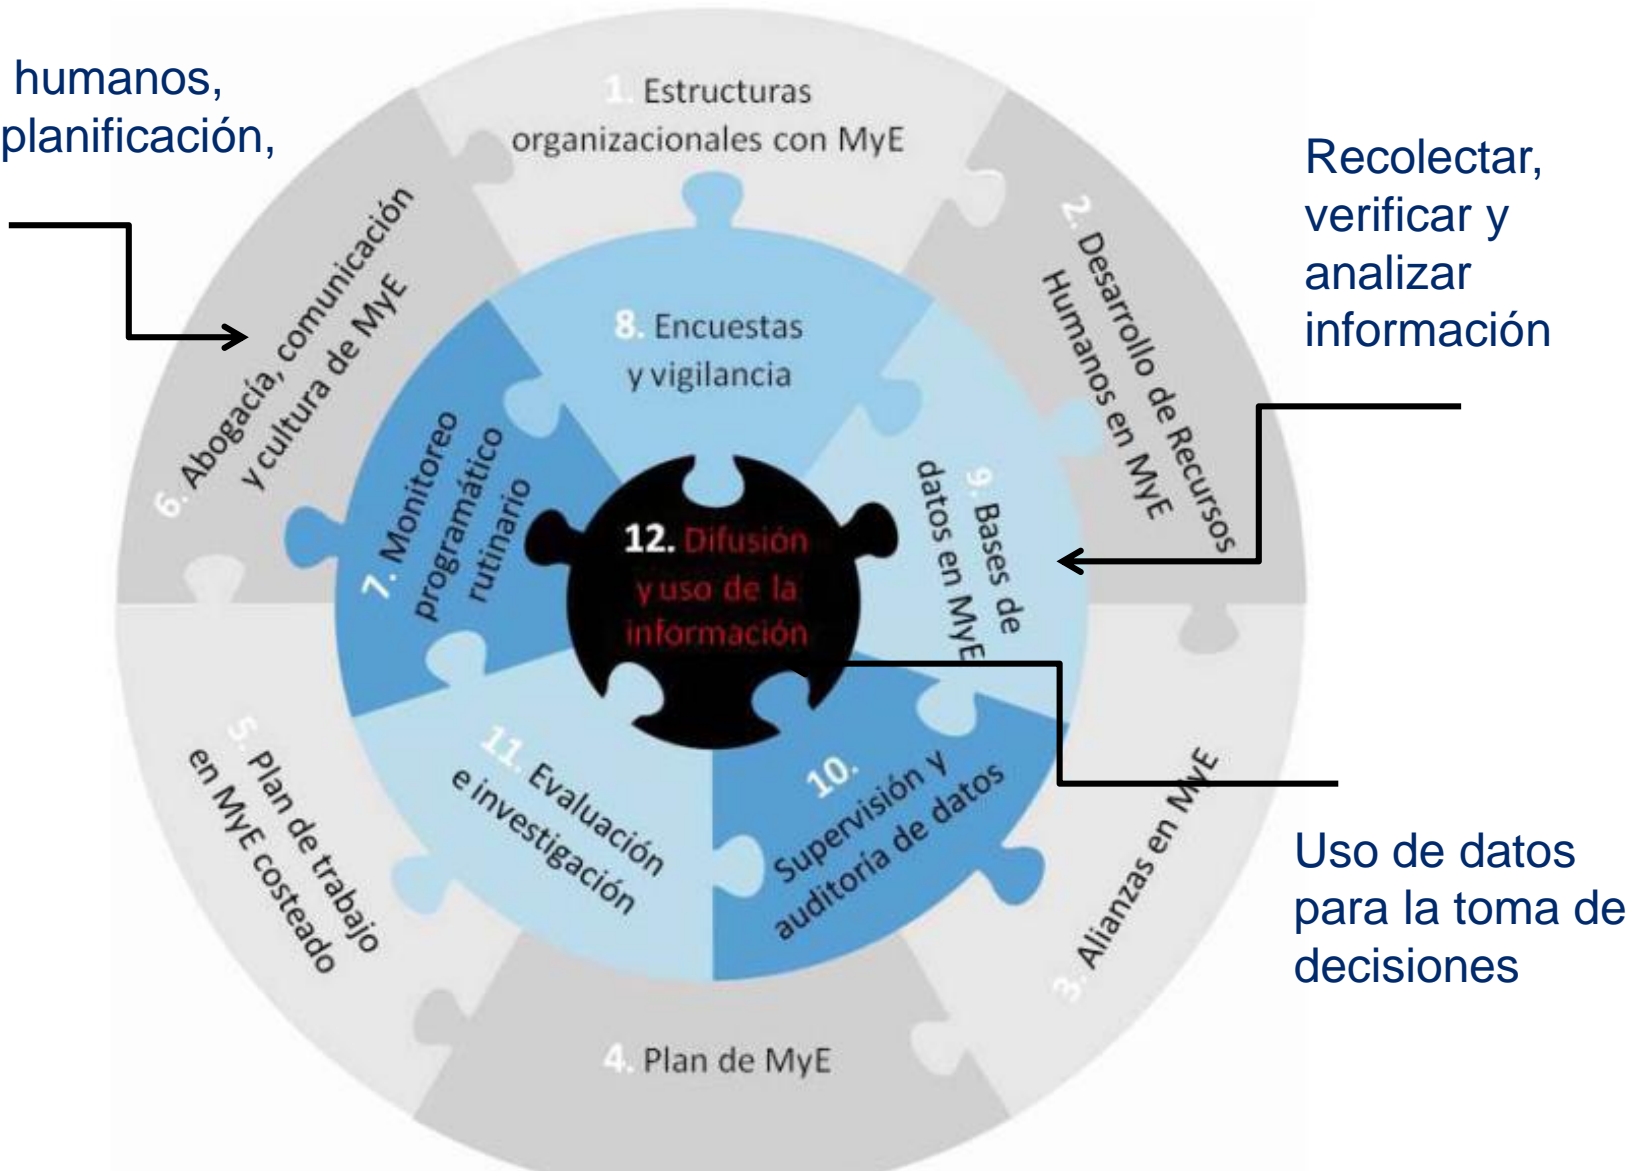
humanos, planificación,

1. Estructuras organizacionales con MyE

Recolectar, verificar y analizar información

2. Desarrollo de Recursos Humanos en MyE

6. Abogacía, comunicación y cultura de MyE

8. Encuestas y vigilancia

7. Monitoreo programático rutinario

12. Difusión y uso de la información

9. Bases de datos en MyE

11. Evaluación e investigación

10. Supervisión y auditoría de datos

5. Plan de trabajo en MyE costeado

3. Alianzas en MyE

Uso de datos para la toma de decisiones

4. Plan de MyE